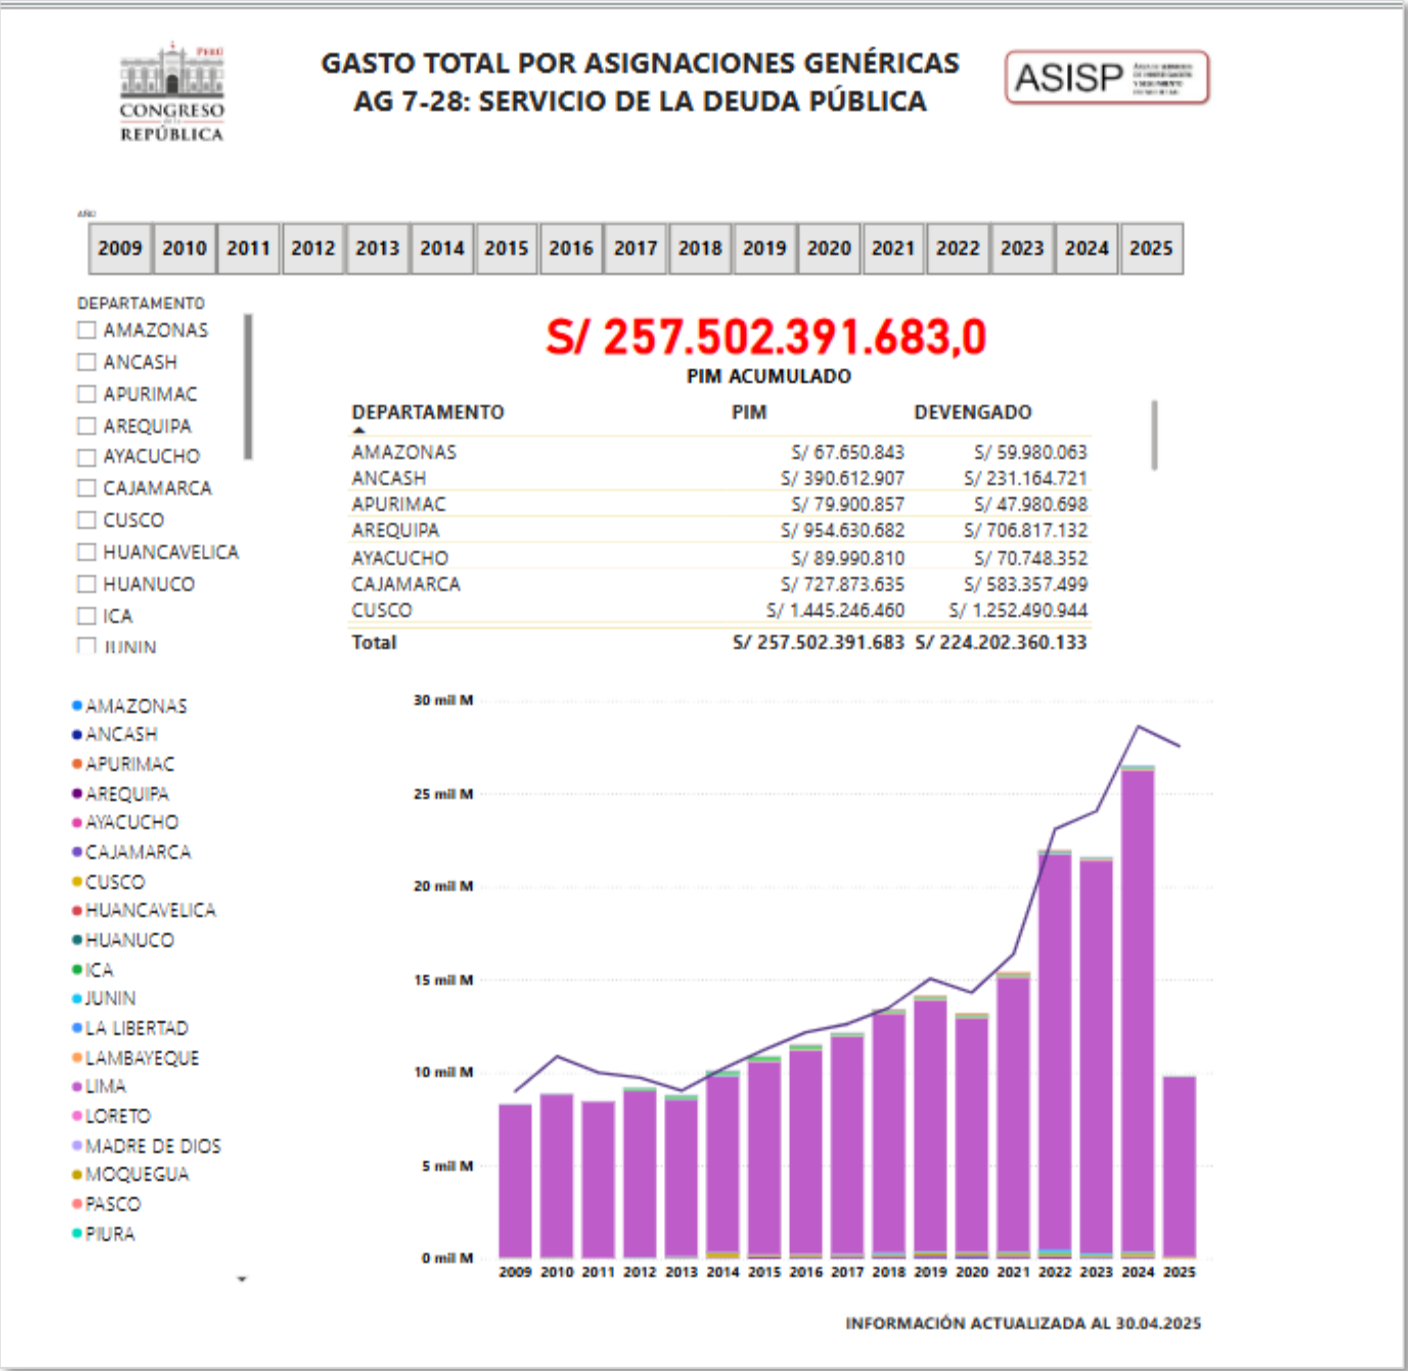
PERÚ
CONGRESO
DE LA
REPÚBLICA

GASTO TOTAL POR ASIGNACIONES GENÉRICAS
AG 7-28: SERVICIO DE LA DEUDA PÚBLICA

ASISP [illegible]

AÑO

2009 | 2010 | 2011 | 2012 | 2013 | 2014 | 2015 | 2016 | 2017 | 2018 | 2019 | 2020 | 2021 | 2022 | 2023 | 2024 | 2025

DEPARTAMENTO
AMAZONAS
ANCASH
APURIMAC
AREQUIPA
AYACUCHO
CAJAMARCA
CUSCO
HUANCAVELICA
HUANUCO
ICA
JUNIN

S/ 257.502.391.683,0
PIM ACUMULADO

| DEPARTAMENTO | PIM | DEVENGADO |
|---|---|---|
| AMAZONAS | S/ 67.650.843 | S/ 59.980.063 |
| ANCASH | S/ 390.612.907 | S/ 231.164.721 |
| APURIMAC | S/ 79.900.857 | S/ 47.980.698 |
| AREQUIPA | S/ 954.630.682 | S/ 706.817.132 |
| AYACUCHO | S/ 89.990.810 | S/ 70.748.352 |
| CAJAMARCA | S/ 727.873.635 | S/ 583.357.499 |
| CUSCO | S/ 1.445.246.460 | S/ 1.252.490.944 |
| Total | S/ 257.502.391.683 | S/ 224.202.360.133 |

AMAZONAS
ANCASH
APURIMAC
AREQUIPA
AYACUCHO
CAJAMARCA
CUSCO
HUANCAVELICA
HUANUCO
ICA
JUNIN
LA LIBERTAD
LAMBAYEQUE
LIMA
LORETO
MADRE DE DIOS
MOQUEGUA
PASCO
PIURA

30 mil M
25 mil M
20 mil M
15 mil M
10 mil M
5 mil M
0 mil M
2009 2010 2011 2012 2013 2014 2015 2016 2017 2018 2019 2020 2021 2022 2023 2024 2025

INFORMACIÓN ACTUALIZADA AL 30.04.2025